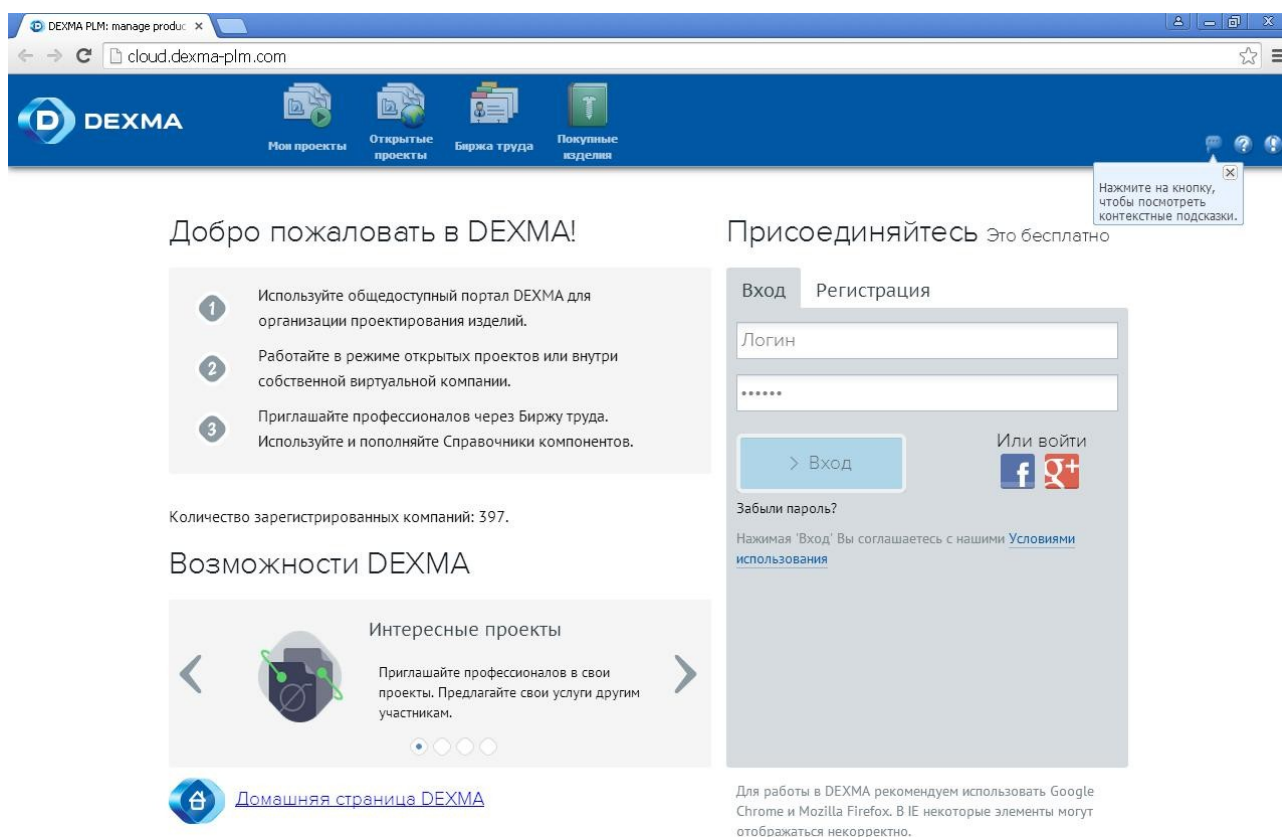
DEXMA PLM: manage produc ×

cloud.dexma-plm.com

DEXMA

Мои проекты

Открытые проекты

Биржа труда

Покупные изделия

Нажмите на кнопку, чтобы посмотреть контекстные подсказки.

Добро пожаловать в DEXMA!

1 Используйте общедоступный портал DEXMA для организации проектирования изделий.

2 Работайте в режиме открытых проектов или внутри собственной виртуальной компании.

3 Приглашайте профессионалов через Биржу труда. Используйте и пополняйте Справочники компонентов.

Количество зарегистрированных компаний: 397.

Возможности DEXMA

Интересные проекты

Приглашайте профессионалов в свои проекты. Предлагайте свои услуги другим участникам.

Домашняя страница DEXMA

Присоединяйтесь Это бесплатно

Вход Регистрация

Логин

••••••

> Вход

Или войти

Забыли пароль?

Нажимая 'Вход' Вы соглашаетесь с нашими Условиями использования

Для работы в DEXMA рекомендуем использовать Google Chrome и Mozilla Firefox. В IE некоторые элементы могут отображаться некорректно.